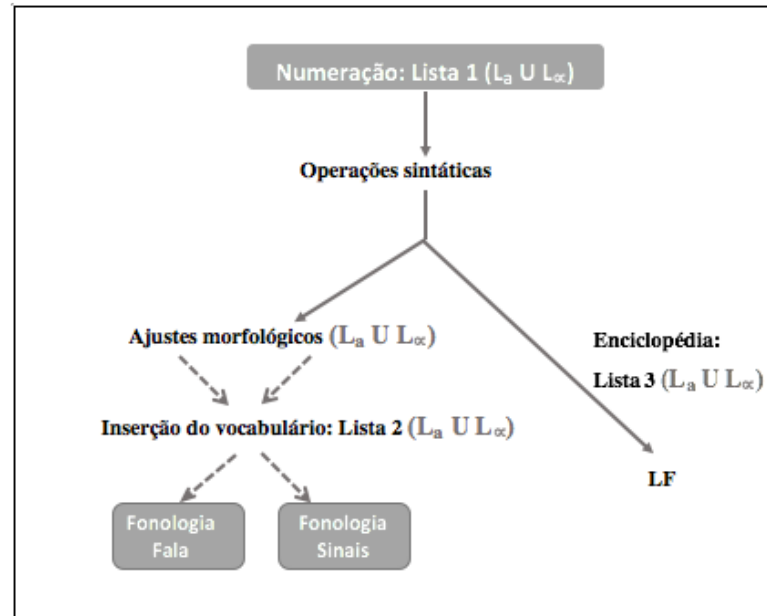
Numeração: Lista 1 ($L_a$ U $L_\propto$)

Operações sintáticas

Ajustes morfológicos ($L_a$ U $L_\propto$)

Inserção do vocabulário: Lista 2 ($L_a$ U $L_\propto$)

Enciclopédia:
Lista 3 ($L_a$ U $L_\propto$)

LF

Fonologia Fala

Fonologia Sinais